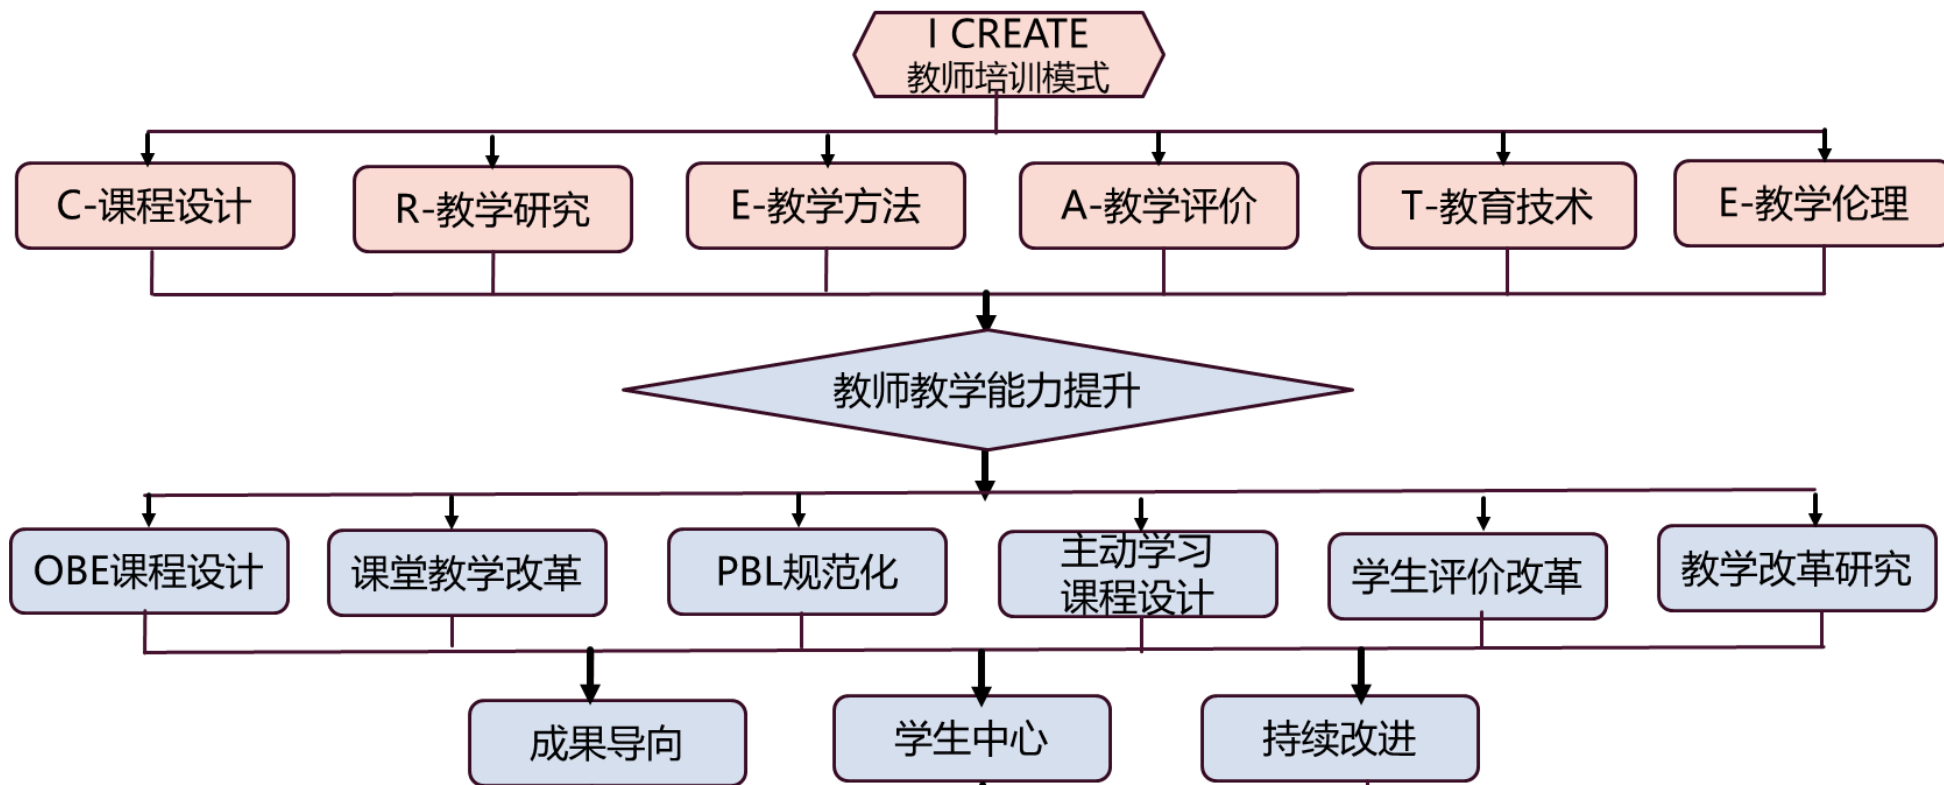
I CREATE
教师培训模式

C-课程设计

R-教学研究

E-教学方法

A-教学评价

T-教育技术

E-教学伦理

教师教学能力提升

OBE课程设计

课堂教学改革

PBL规范化

主动学习
课程设计

学生评价改革

教学改革研究

成果导向

学生中心

持续改进